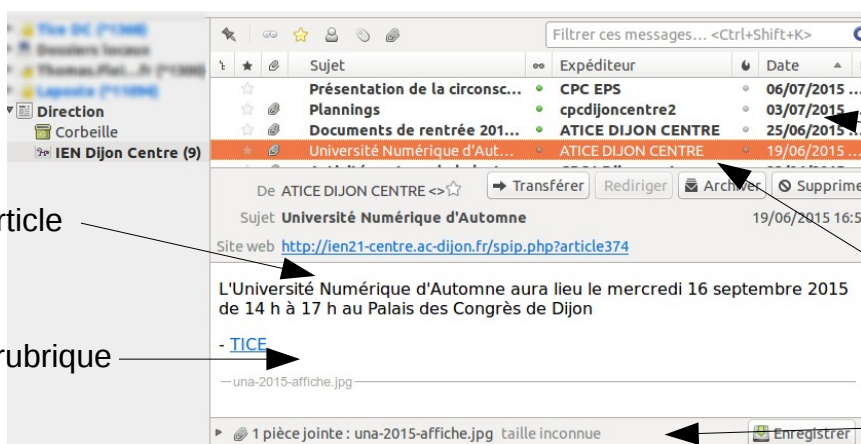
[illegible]
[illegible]
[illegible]
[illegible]
Direction
Corbeille
IEN Dijon Centre (9)

Filtrer ces messages… <Ctrl+Shift+K>

| | | | Sujet | | Expéditeur | | Date |
|---|---|---|---|---|---|---|---|
| | | | Présentation de la circonsc… | | CPC EPS | | 06/07/2015 … |
| | | | Plannings | | cpcdijoncentre2 | | 03/07/2015 … |
| | | | Documents de rentrée 201… | | ATICE DIJON CENTRE | | 25/06/2015 … |
| | | | Université Numérique d'Aut… | | ATICE DIJON CENTRE | | 19/06/2015 … |

De ATICE DIJON CENTRE <>
Transférer Rediriger Archiver Supprime

Sujet Université Numérique d'Automne 19/06/2015 16:5

Site web http://ien21-centre.ac-dijon.fr/spip.php?article374

rticle

L'Université Numérique d'Automne aura lieu le mercredi 16 septembre 2015 de 14 h à 17 h au Palais des Congrès de Dijon

rubrique

- TICE

una-2015-affiche.jpg

1 pièce jointe : una-2015-affiche.jpg taille inconnue
Enregistrer